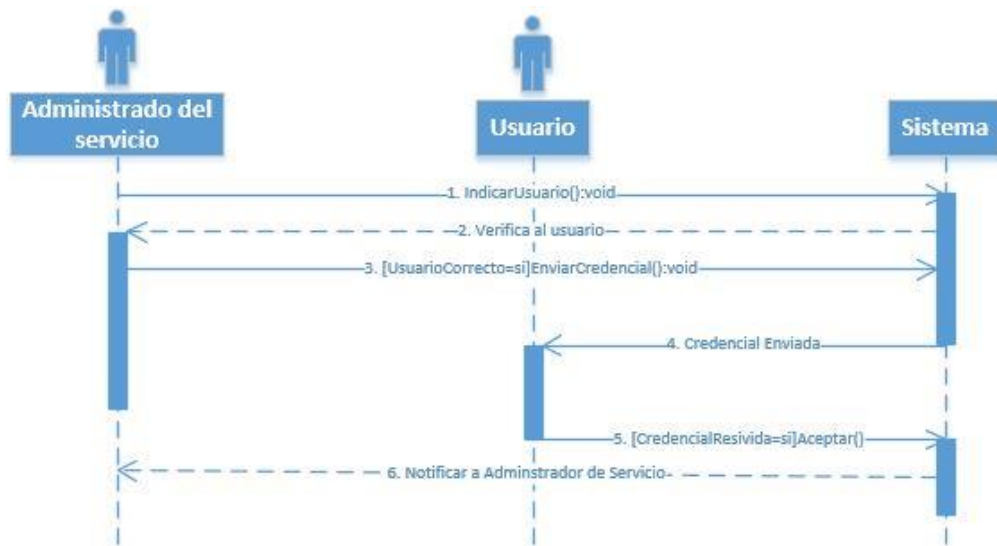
Administrado del servicio

Usuario

Sistema

1. IndicarUsuario():void

2. Verifica al usuario

3. [UsuarioCorrecto=si]EnviarCredencial():void

4. Credencial Enviada

5. [CredencialResivida=si]Aceptar()

6. Notificar a Adminstrador de Servicio